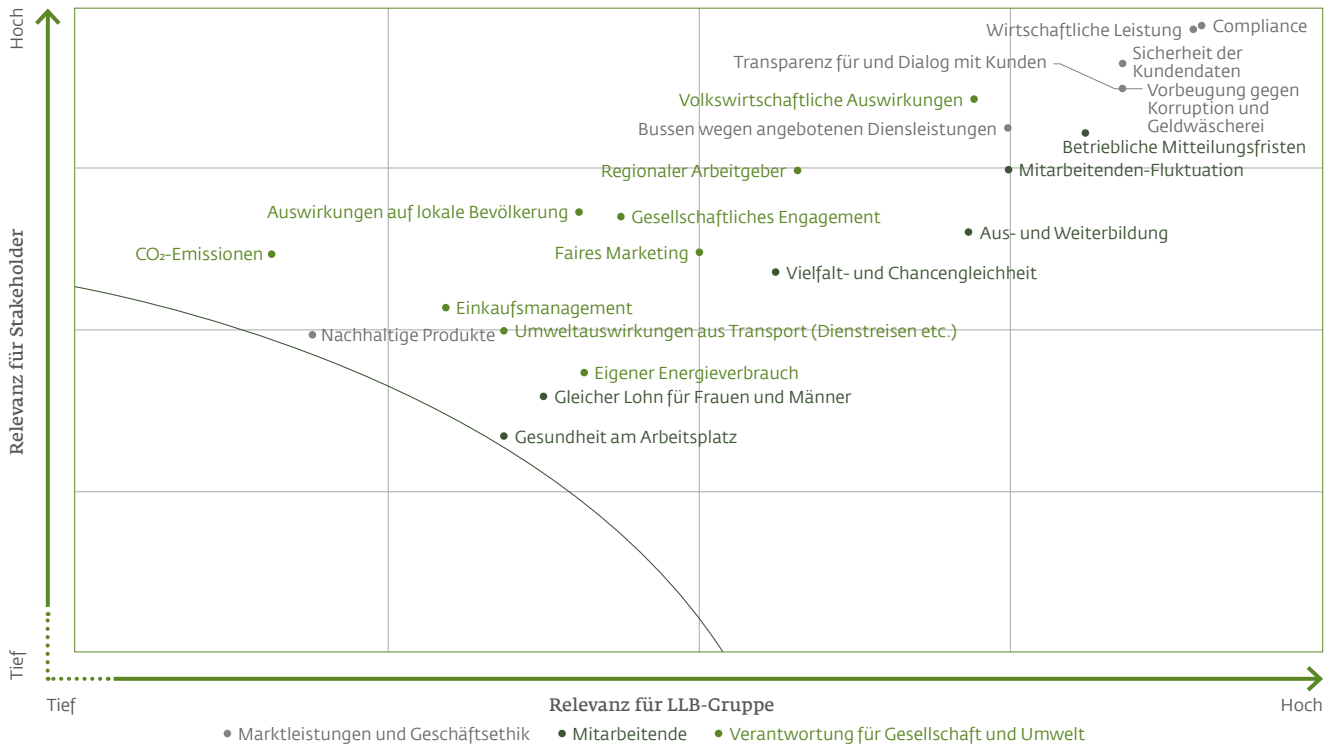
Hoch

Wirtschaftliche Leistung
Compliance
Sicherheit der Kundendaten
Transparenz für und Dialog mit Kunden
Vorbeugung gegen Korruption und Geldwäscherei
Volkswirtschaftliche Auswirkungen
Bussen wegen angebotenen Diensleistungen
Betriebliche Mitteilungsfristen
Regionaler Arbeitgeber
Mitarbeitenden-Fluktuation
Auswirkungen auf lokale Bevölkerung
Gesellschaftliches Engagement
Aus- und Weiterbildung
$CO_2$-Emissionen
Faires Marketing
Vielfalt- und Chancengleichheit
Einkaufsmanagement
Nachhaltige Produkte
Umweltauswirkungen aus Transport (Dienstreisen etc.)
Eigener Energieverbrauch
Gleicher Lohn für Frauen und Männer
Gesundheit am Arbeitsplatz

Relevanz für Stakeholder

Tief

Tief
Relevanz für LLB-Gruppe
Hoch

Marktleistungen und Geschäftsethik
Mitarbeitende
Verantwortung für Gesellschaft und Umwelt